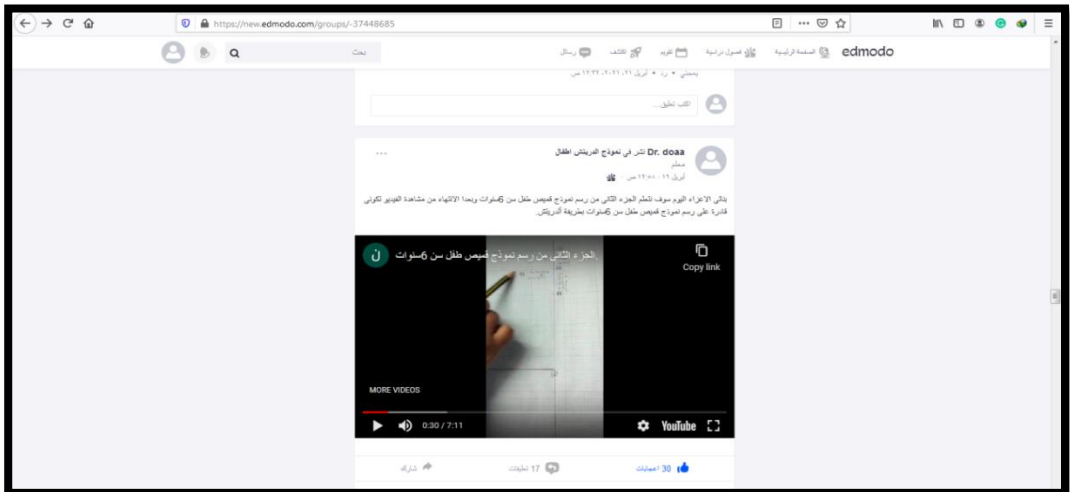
https://new.edmodo.com/groups/-37448685

edmodo الصفحة الرئيسية فصول دراسية تقويم اكتشف رسائل

بحث

اكتب تعليق...

Dr. doaa نشر في نموذج الدريتش اطفال
معلم

بناتي الاعزاء اليوم سوف نتعلم الجزء الثاني من رسم نموذج قميص طفل سن 6سنوات وبعدا الانتهاء من مشاهدة الفيديو تكوني قادرة على رسم نموذج قميص طفل سن 6سنوات بطريقة ألدريتش..

الجزء الثاني من رسم نموذج قميص طفل سن 6سنوات

Copy link

MORE VIDEOS

0:30 / 7:11

YouTube

30 اعجابات

17 تعليقات

شارك